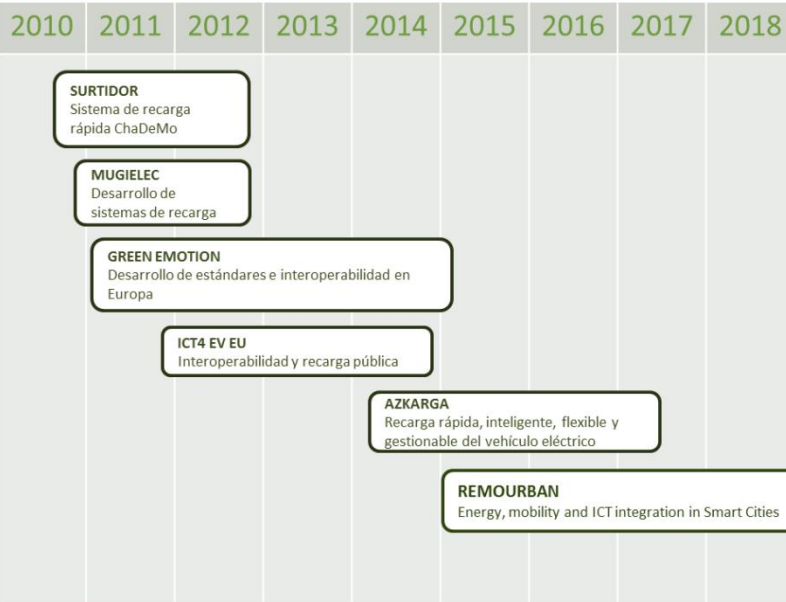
2010 2011 2012 2013 2014 2015 2016 2017 2018

SURTIDOR
Sistema de recarga rápida ChaDeMo

MUGIELEC
Desarrollo de sistemas de recarga

GREEN EMOTION
Desarrollo de estándares e interoperabilidad en Europa

ICT4 EV EU
Interoperabilidad y recarga pública

AZKARGA
Recarga rápida, inteligente, flexible y gestionable del vehículo eléctrico

REMOURBAN
Energy, mobility and ICT integration in Smart Cities